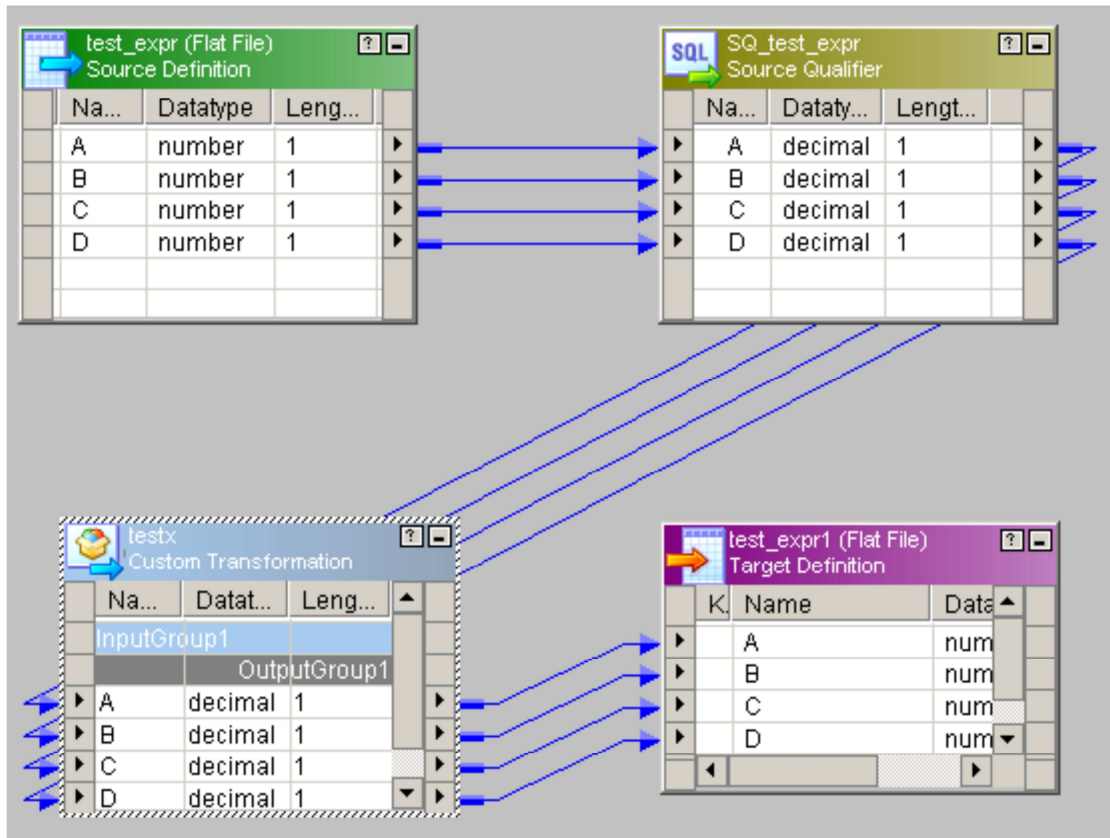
test_expr (Flat File)
Source Definition

| Na... | Datatype | Leng... |
|---|---|---|
| A | number | 1 |
| B | number | 1 |
| C | number | 1 |
| D | number | 1 |

SQL
SQ_test_expr
Source Qualifier

| Na... | Dataty... | Lengt... |
|---|---|---|
| A | decimal | 1 |
| B | decimal | 1 |
| C | decimal | 1 |
| D | decimal | 1 |

testx
Custom Transformation

| Na... | Datat... | Leng... |
|---|---|---|
| InputGroup1 | | |
| | OutputGroup1 | |
| A | decimal | 1 |
| B | decimal | 1 |
| C | decimal | 1 |
| D | decimal | 1 |

test_expr1 (Flat File)
Target Definition

| K. | Name | Data |
|---|---|---|
| | A | num |
| | B | num |
| | C | num |
| | D | num |